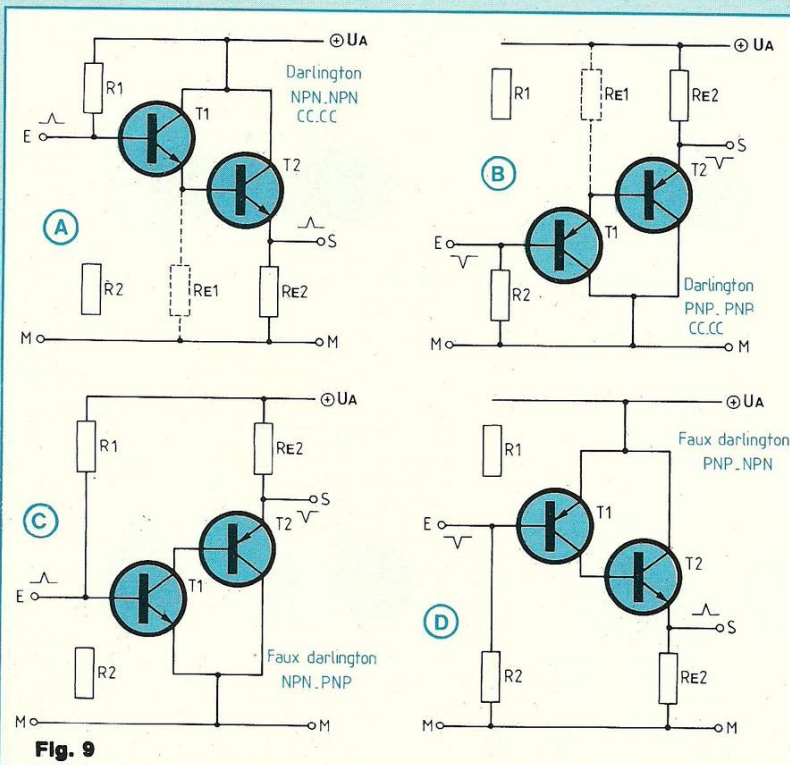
⊕UA
Darlington
NPN.NPN
CC.CC
R1
E
T1
T2
A
S
R2
RE1
RE2
M
M

⊕UA
R1
RE1
RE2
S
B
T2
E
T1
R2
Darlington
PNP. PNP
CC.CC
M
M

⊕UA
R1
RE2
S
C
T2
T1
E
R2
Faux darlington
NPN. PNP
M
M

⊕UA
Faux darlington
PNP. NPN
R1
E
T1
T2
D
S
R2
RE2
M
M

Fig. 9